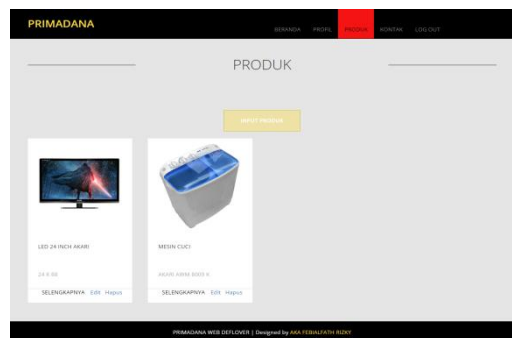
PRIMADANA

BERANDA PROFIL PRODUK KONTAK LOG OUT

PRODUK

INPUT PRODUK

LED 24 INCH AKARI

24 6 88

SELENGKAPNYA Edit Hapus

MESIN CUCI

AKARI AWM 8009 K

SELENGKAPNYA Edit Hapus

PRIMADANA WEB DEFLOVER | Designed by AKA FEBIALFATIH RIZKY